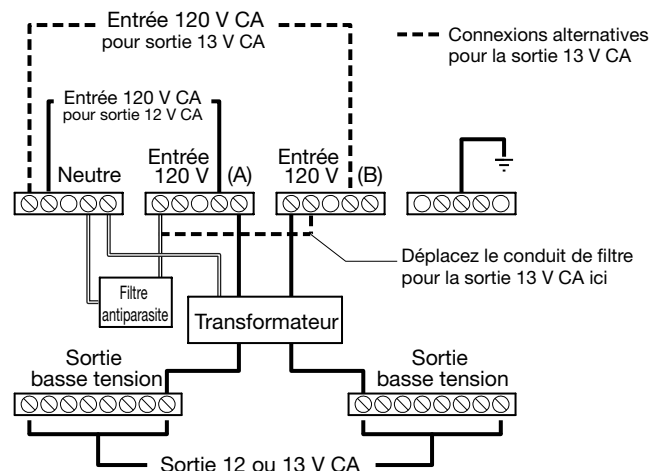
Entrée 120 V CA
pour sortie 13 V CA

Connexions alternatives pour la sortie 13 V CA

Entrée 120 V CA
pour sortie 12 V CA

Neutre

Entrée
120 V

(A)

Entrée
120 V

(B)

Déplacez le conduit de filtre pour la sortie 13 V CA ici

Filtre antiparasite

Transformateur

Sortie
basse tension

Sortie
basse tension

Sortie 12 ou 13 V CA